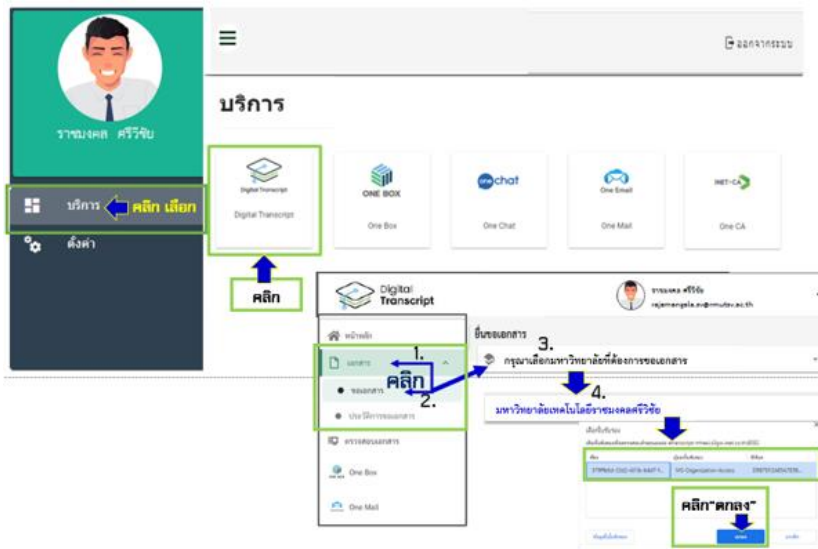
ราชมงคล ศรีวิชัย

บริการ คลิก เลือก

ตั้งค่า

ออกจากระบบ

บริการ

Digital Transcript

Digital Transcript

ONE BOX

One Box

one chat

One Chat

One Email

One Mail

INET-CA

One CA

คลิก

Digital Transcript

ราชมงคล ศรีวิชัย

rajamangala.sv@rmutsv.ac.th

หน้าหลัก

เอกสาร

ขอเอกสาร

ประวัติการขอเอกสาร

ตรวจสอบเอกสาร

One Box

One Mail

1.

คลิก

2.

ยื่นขอเอกสาร

3.

กรุณาเลือกมหาวิทยาลัยที่ต้องการขอเอกสาร

4.

มหาวิทยาลัยเทคโนโลยีราชมงคลศรีวิชัย

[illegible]

คลิก"ตกลง"

ตกลง